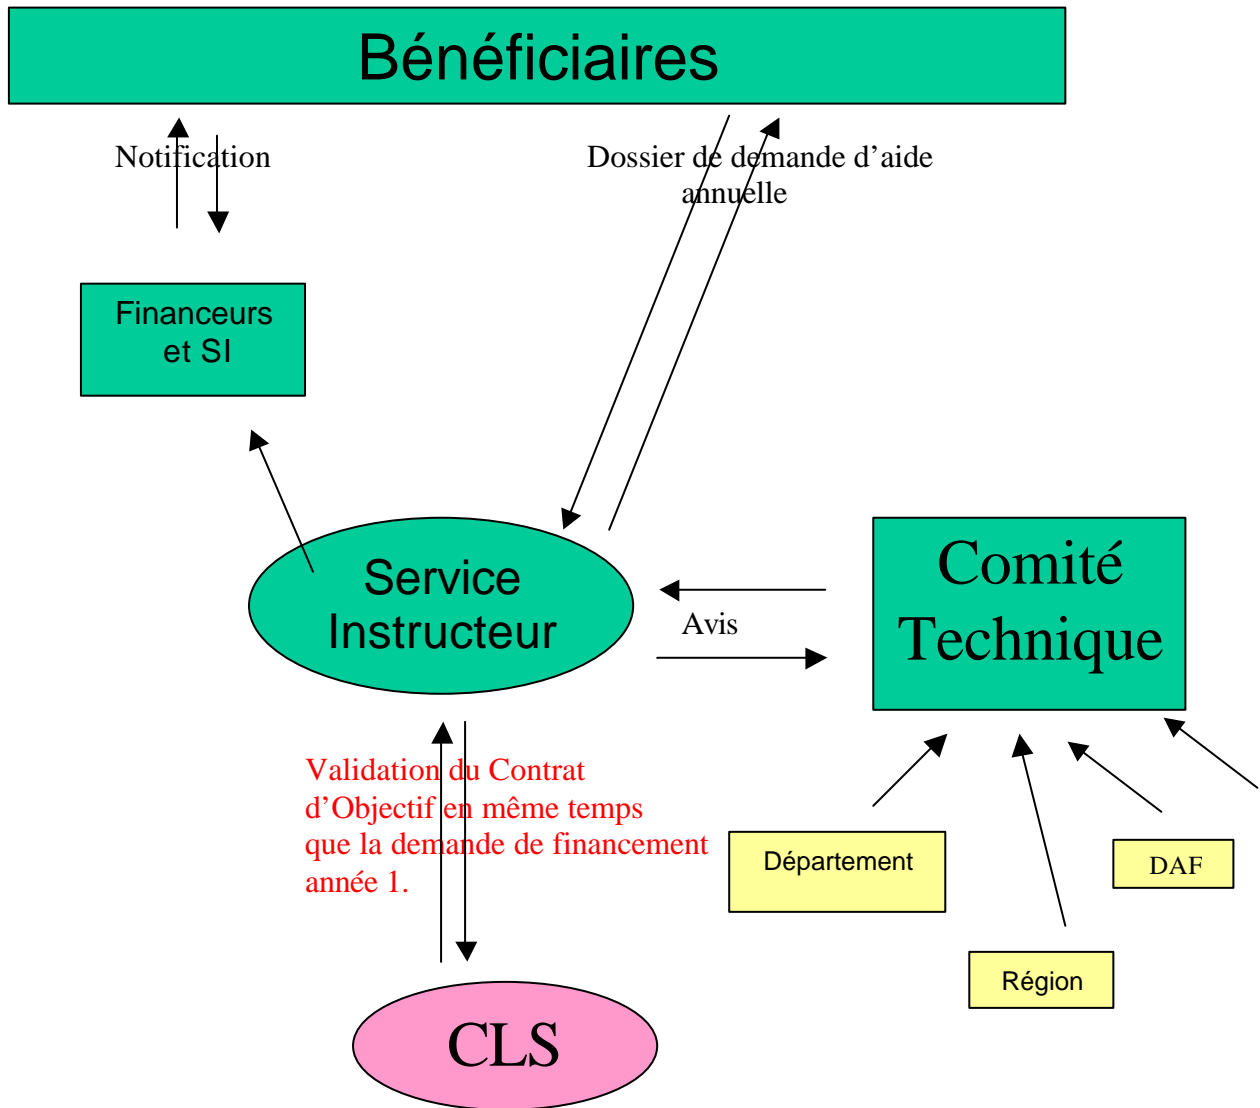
Bénéficiaires

Notification

Dossier de demande d'aide annuelle

Financeurs et SI

Service Instructeur

Avis

Comité Technique

Validation du Contrat d'Objectif en même temps que la demande de financement année 1.

Département

DAF

Région

CLS